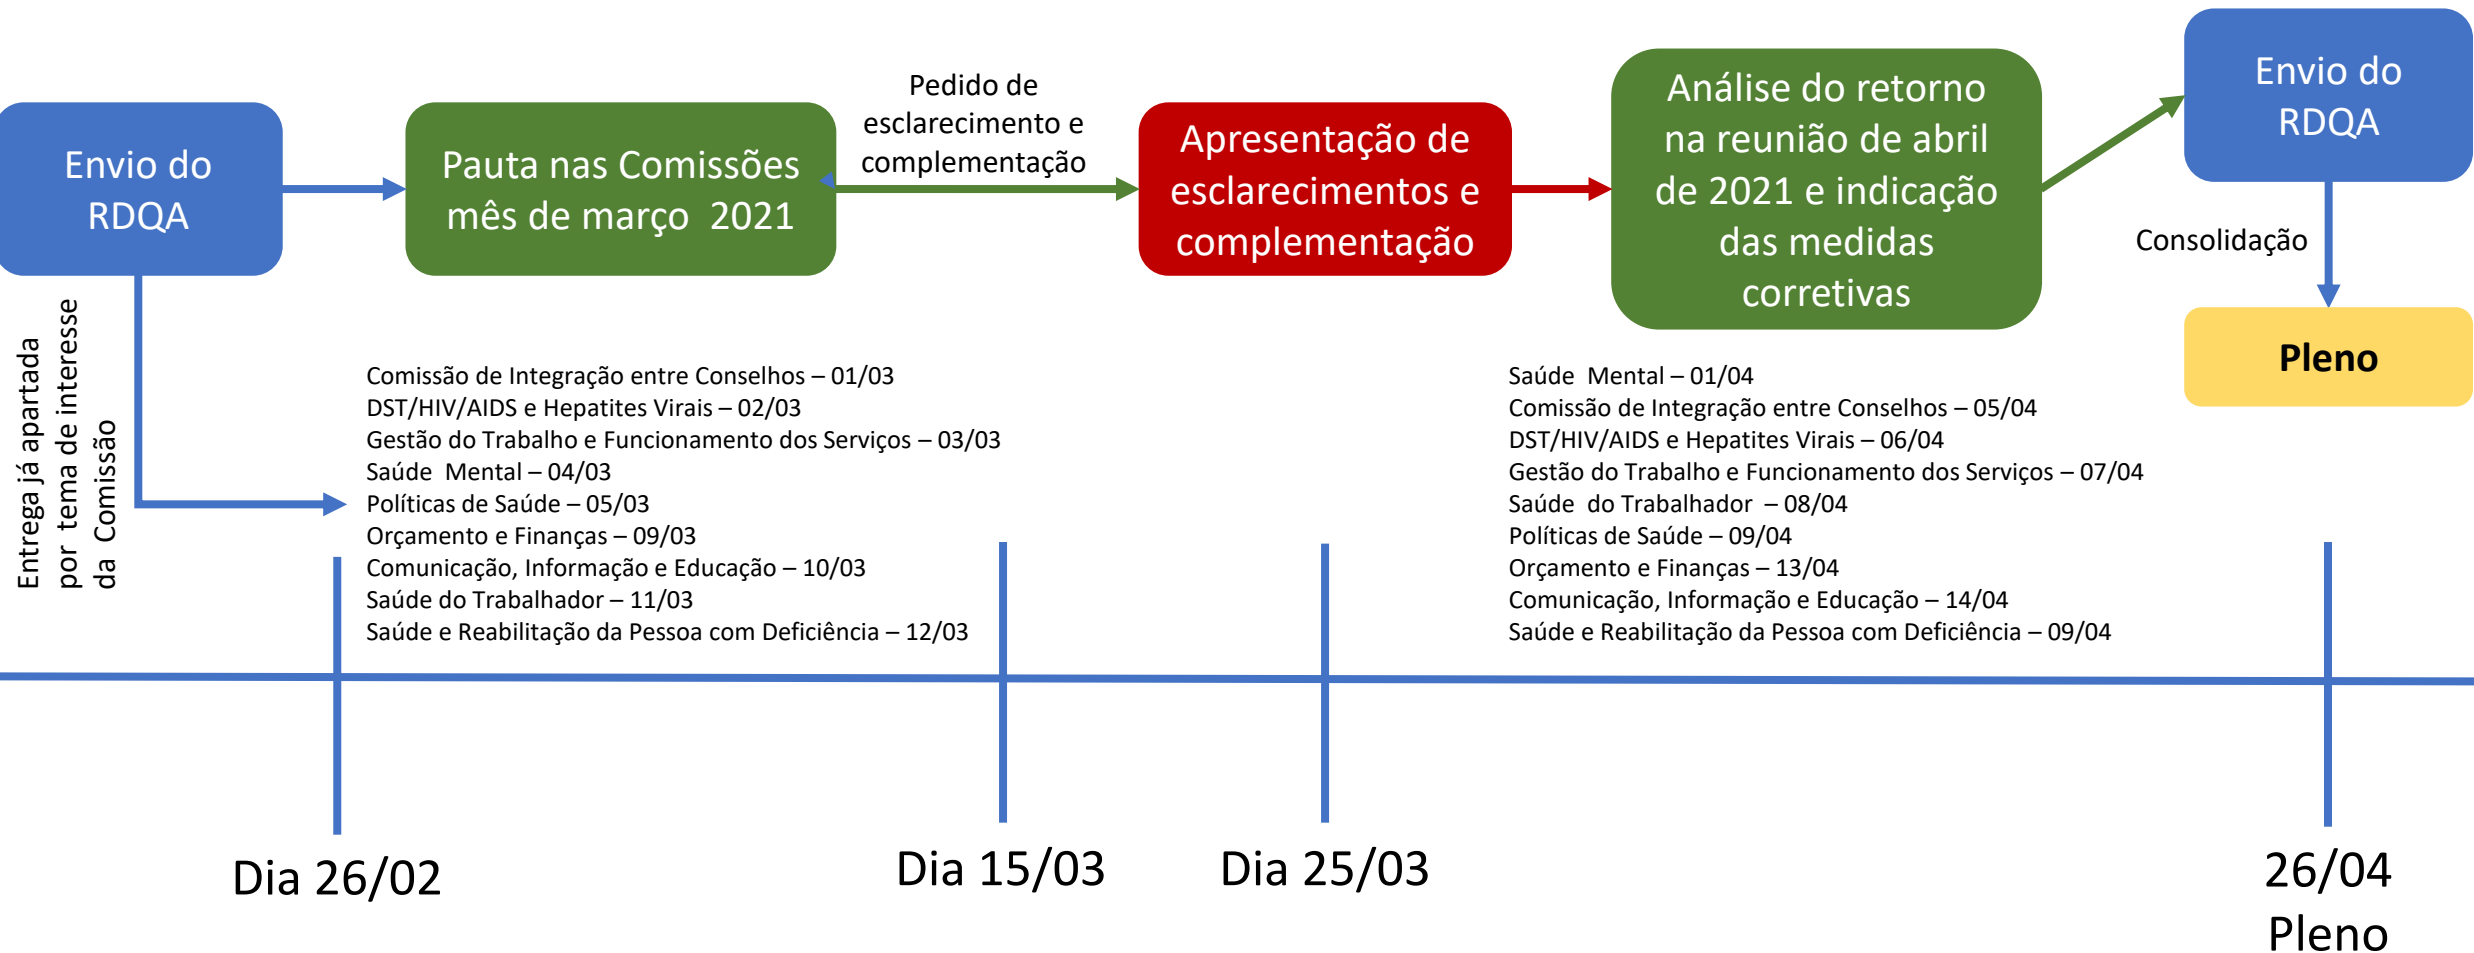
Envio do RDQA

Pauta nas Comissões mês de março 2021

Pedido de esclarecimento e complementação

Apresentação de esclarecimentos e complementação

Análise do retorno na reunião de abril de 2021 e indicação das medidas corretivas

Envio do RDQA

Consolidação

Pleno

Entrega já apartada por tema de interesse da Comissão

Comissão de Integração entre Conselhos – 01/03
DST/HIV/AIDS e Hepatites Virais – 02/03
Gestão do Trabalho e Funcionamento dos Serviços – 03/03
Saúde Mental – 04/03
Políticas de Saúde – 05/03
Orçamento e Finanças – 09/03
Comunicação, Informação e Educação – 10/03
Saúde do Trabalhador – 11/03
Saúde e Reabilitação da Pessoa com Deficiência – 12/03

Saúde Mental – 01/04
Comissão de Integração entre Conselhos – 05/04
DST/HIV/AIDS e Hepatites Virais – 06/04
Gestão do Trabalho e Funcionamento dos Serviços – 07/04
Saúde do Trabalhador – 08/04
Políticas de Saúde – 09/04
Orçamento e Finanças – 13/04
Comunicação, Informação e Educação – 14/04
Saúde e Reabilitação da Pessoa com Deficiência – 09/04

Dia 26/02

Dia 15/03

Dia 25/03

26/04 Pleno